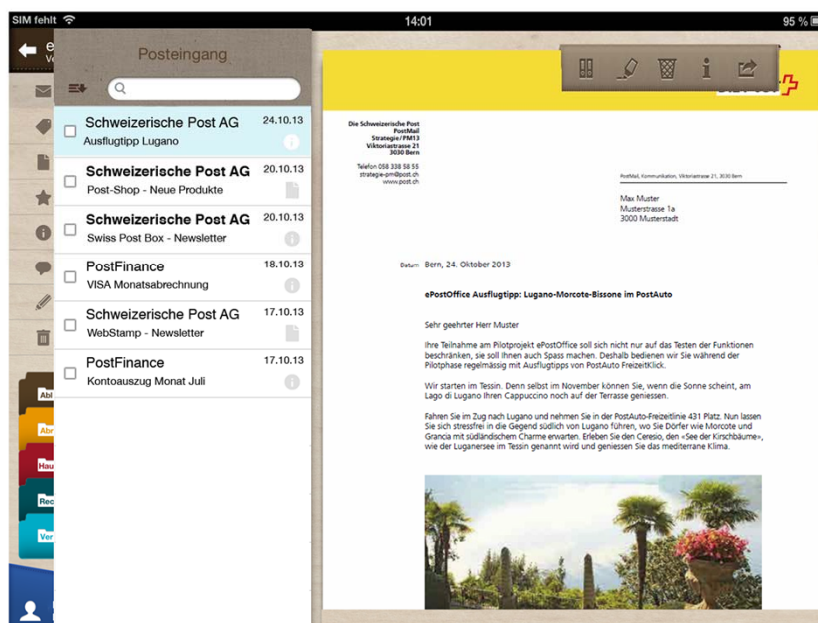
SIM fehlt
14:01
95 %

e
Ve

Posteingang

Schweizerische Post AG
24.10.13
Ausflugtipp Lugano

Schweizerische Post AG
20.10.13
Post-Shop - Neue Produkte

Schweizerische Post AG
20.10.13
Swiss Post Box - Newsletter

PostFinance
18.10.13
VISA Monatsabrechnung

Schweizerische Post AG
17.10.13
WebStamp - Newsletter

PostFinance
17.10.13
Kontoauszug Monat Juli

Abl
Abr
Hau
Rec
Ver

Die Schweizerische Post
PostMail
Strategie/PM13
Viktoriastrasse 21
3030 Bern

Telefon 058 338 58 55
strategie-pm@post.ch
www.post.ch

PostMail, Kommunikation, Viktoriastrasse 21, 3030 Bern

Max Muster
Musterstrasse 1a
3000 Musterstadt

Datum Bern, 24. Oktober 2013

ePostOffice Ausflugtipp: Lugano-Morcote-Bissone im PostAuto

Sehr geehrter Herr Muster

Ihre Teilnahme am Pilotprojekt ePostOffice soll sich nicht nur auf das Testen der Funktionen beschränken, sie soll Ihnen auch Spass machen. Deshalb bedienen wir Sie während der Pilotphase regelmässig mit Ausflugtipps von PostAuto FreizeitKlick.

Wir starten im Tessin. Denn selbst im November können Sie, wenn die Sonne scheint, am Lago di Lugano Ihren Cappuccino noch auf der Terrasse geniessen.

Fahren Sie im Zug nach Lugano und nehmen Sie in der PostAuto-Freizeitlinie 431 Platz. Nun lassen Sie sich stressfrei in die Gegend südlich von Lugano führen, wo Sie Dörfer wie Morcote und Grancia mit südländischem Charme erwarten. Erleben Sie den Ceresio, den «See der Kirschbäume», wie der Luganersee im Tessin genannt wird und geniessen Sie das mediterrane Klima.